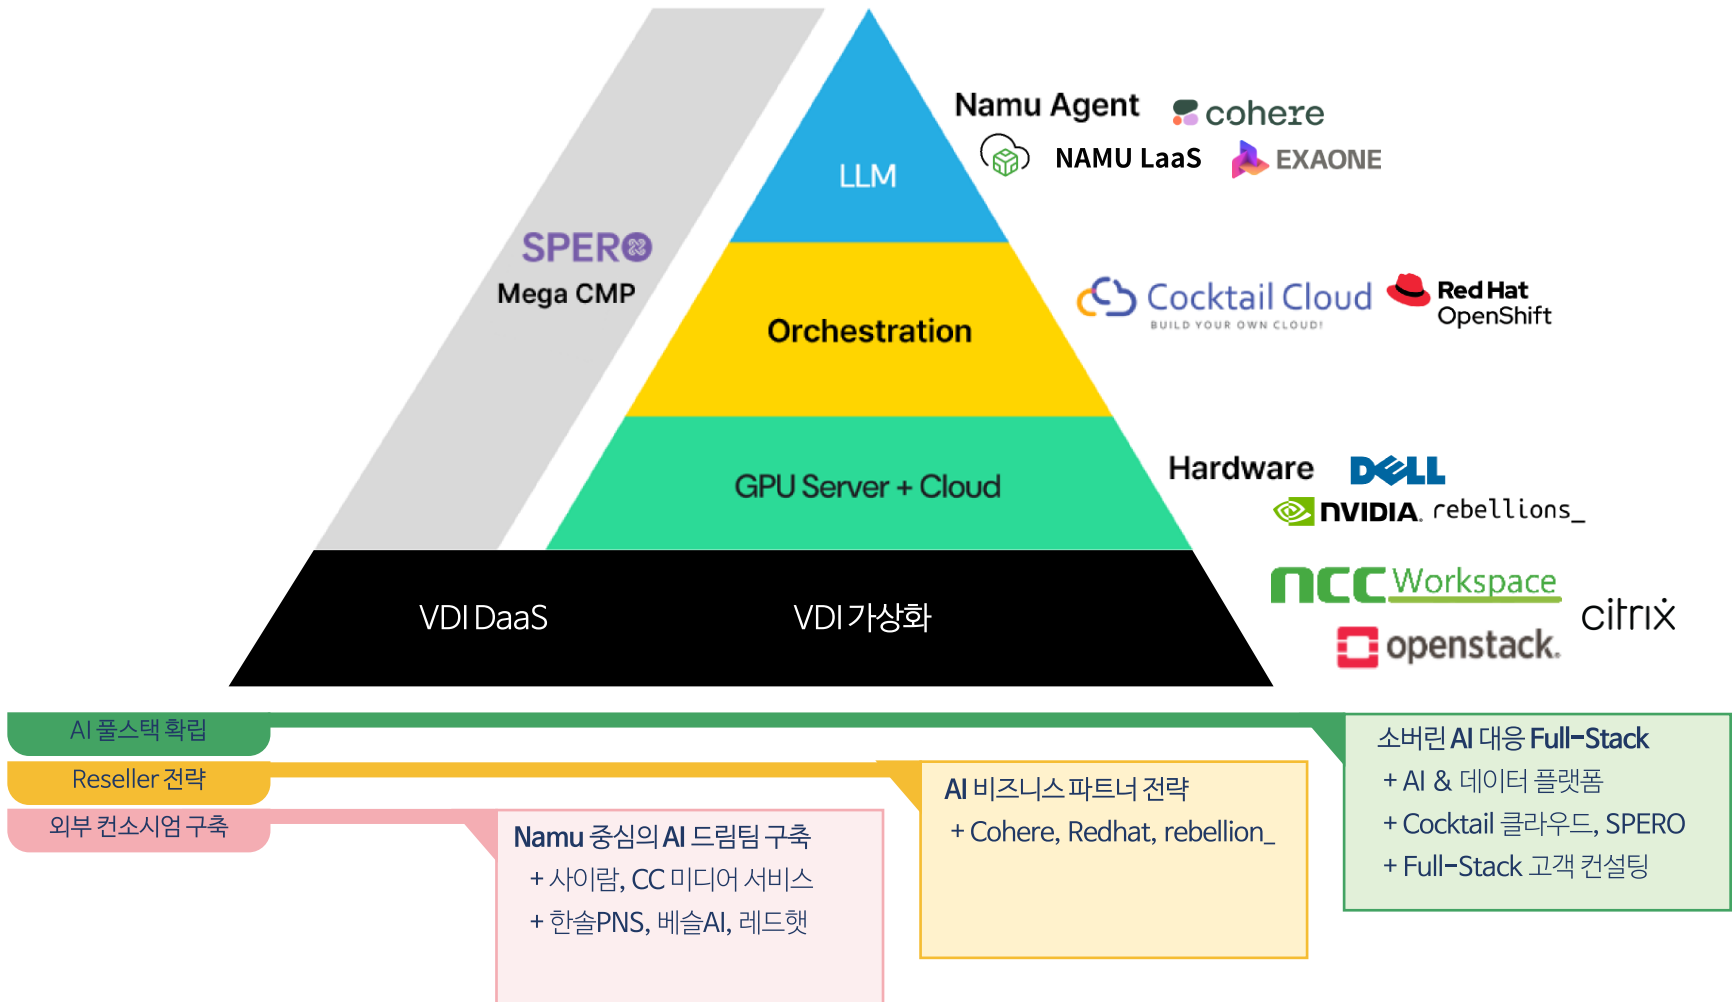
SPERO
Mega CMP

LLM

Orchestration

GPU Server + Cloud

VDI DaaS

VDI 가상화

Namu Agent
cohere
NAMU LaaS
EXAONE

Cocktail Cloud
BUILD YOUR OWN CLOUD!
Red Hat
OpenShift

Hardware
DELL
NVIDIA. rebellions_

ncc Workspace
citrix
openstack.

AI 풀스택 확립

Reseller 전략

외부 컨소시엄 구축

Namu 중심의 AI 드림팀 구축
+ 사이람, CC 미디어 서비스
+ 한솔PNS, 베슬AI, 레드햇

AI 비즈니스 파트너 전략
+ Cohere, Redhat, rebellion_

소버린 AI 대응 Full-Stack
+ AI & 데이터 플랫폼
+ Cocktail 클라우드, SPERO
+ Full-Stack 고객 컨설팅